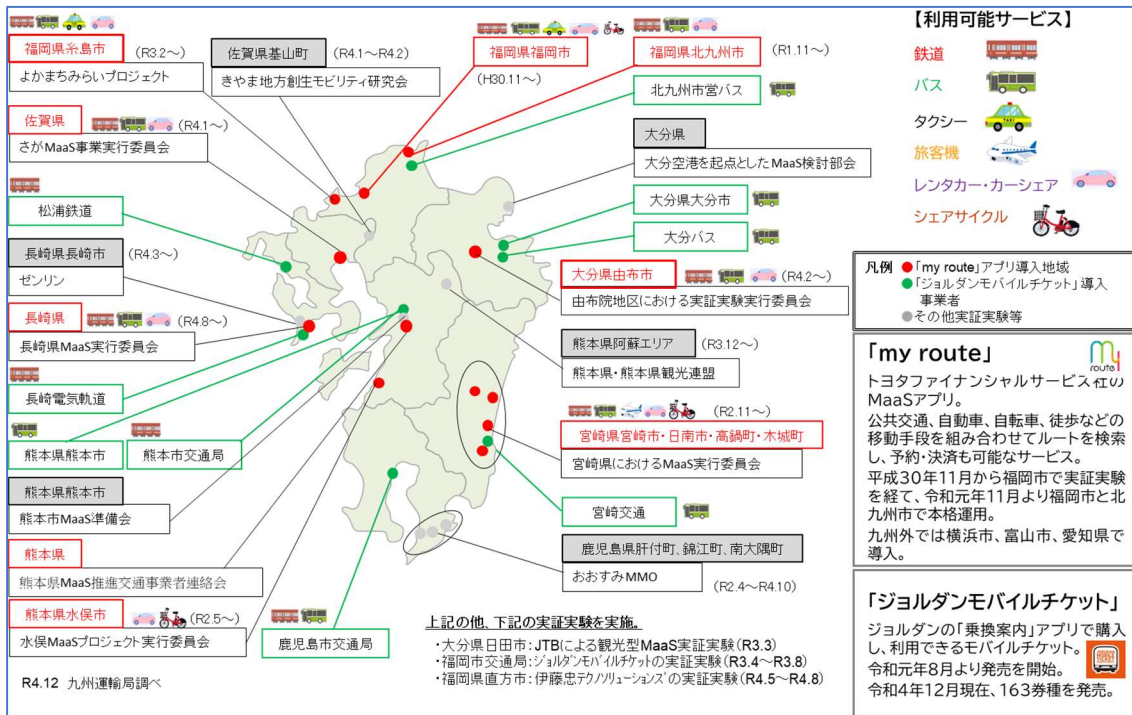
福岡県糸島市 (R3.2～)
よかまちみらいプロジェクト

佐賀県基山町 (R4.1～R4.2)
きやま地方創生モビリティ研究会

福岡県福岡市
(H30.11～)

福岡県北九州市 (R1.11～)

北九州市営バス

【利用可能サービス】
鉄道
バス
タクシー
旅客機
レンタカー・カーシェア
シェアサイクル

佐賀県 (R4.1～)
さがMaaS事業実行委員会

大分県
大分空港を起点としたMaaS検討部会

松浦鉄道

大分県大分市

大分バス

長崎県長崎市 (R4.3～)
ゼンリン

大分県由布市 (R4.2～)
由布院地区における実証実験実行委員会

凡例 ●「my route」アプリ導入地域
●「ジョルダンモバイルチケット」導入事業者
●その他実証実験等

長崎県 (R4.8～)
長崎県MaaS実行委員会

熊本県阿蘇エリア (R3.12～)
熊本県・熊本県観光連盟

「my route」
トヨタファイナンシャルサービス社の MaaSアプリ。
公共交通、自動車、自転車、徒歩などの移動手段を組み合わせてルートを検索し、予約・決済も可能なサービス。
平成30年11月から福岡市で実証実験を経て、令和元年11月より福岡市と北九州市で本格運用。
九州外では横浜市、富山市、愛知県で導入。

長崎電気軌道

(R2.11～)
宮崎県宮崎市・日南市・高鍋町・木城町
宮崎県におけるMaaS実行委員会

熊本県熊本市

熊本市交通局

熊本県熊本市
熊本市MaaS準備会

宮崎交通

熊本県
熊本県MaaS推進交通事業者連絡会

鹿児島県肝付町、錦江町、南大隅町
おおすみMMO
(R2.4～R4.10)

熊本県水俣市 (R2.5～)
水俣MaaSプロジェクト実行委員会

鹿児島市交通局

上記の他、下記の実証実験を実施。
・大分県日田市：JTBによる観光型MaaS実証実験（R3.3）
・福岡市交通局：ジョルダンモバイルチケットの実証実験（R3.4～R3.8）
・福岡県直方市：伊藤忠テクノソリューションズの実証実験（R4.5～R4.8）

R4.12 九州運輸局調べ

「ジョルダンモバイルチケット」
ジョルダンの「乗換案内」アプリで購入し、利用できるモバイルチケット。
令和元年8月より発売を開始。
令和4年12月現在、163券種を発売。